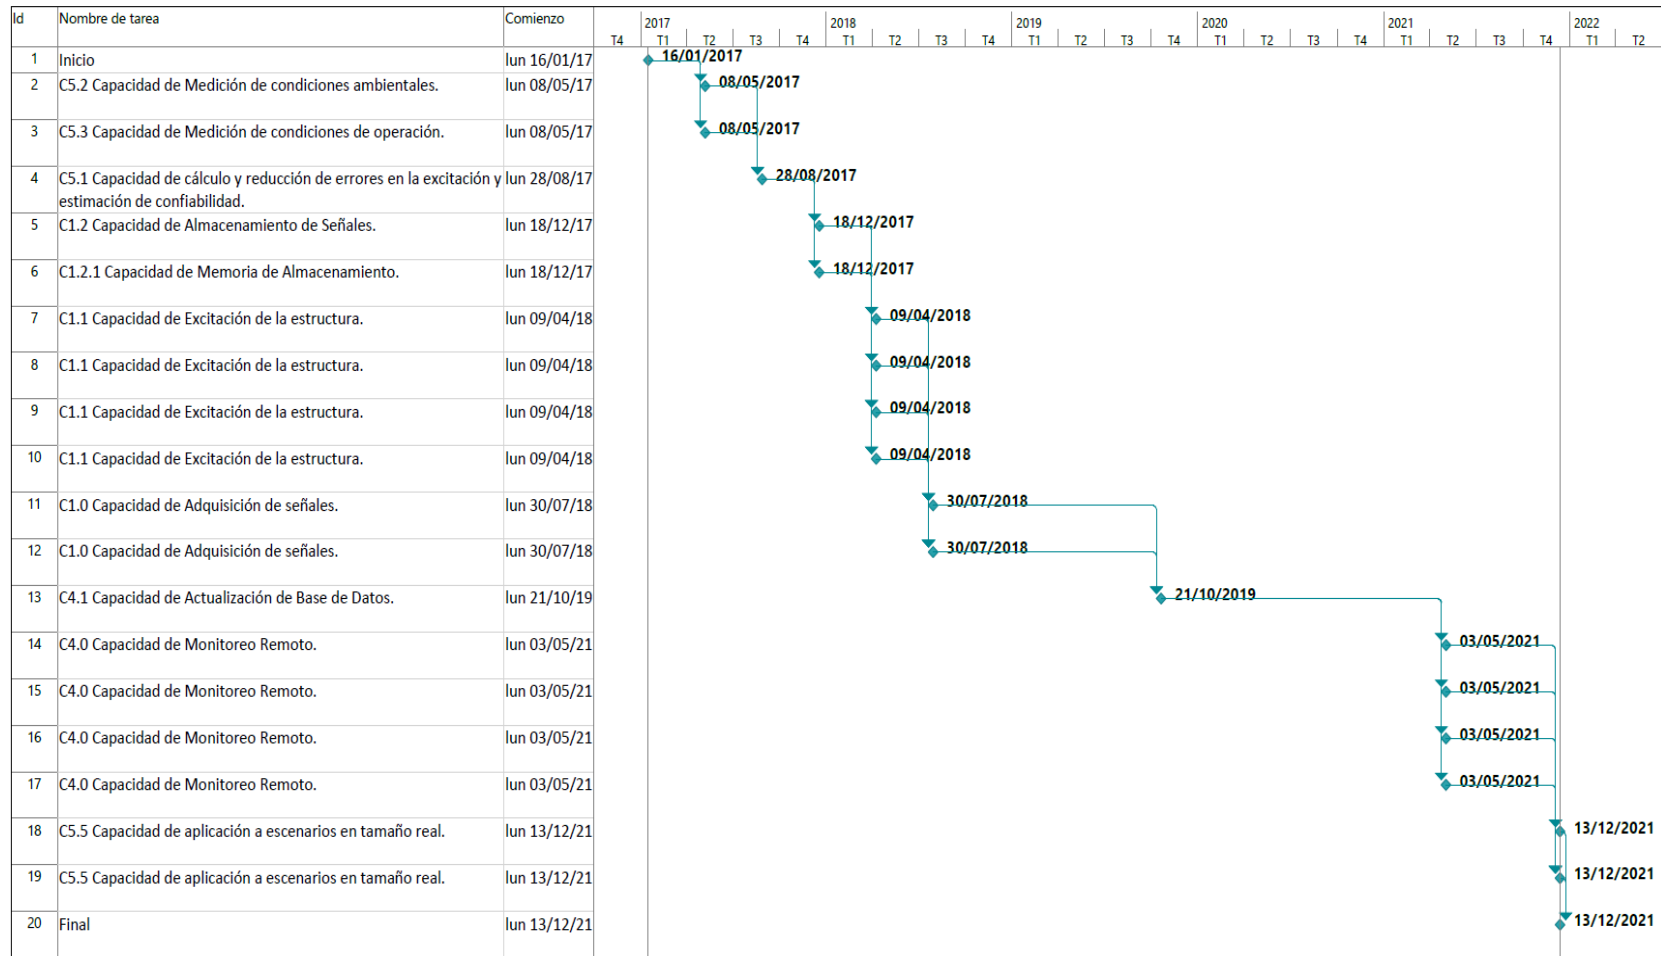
| Id | Nombre de tarea | Comienzo |
|---|---|---|
| 1 | Inicio | lun 16/01/17 |
| 2 | C5.2 Capacidad de Medición de condiciones ambientales. | lun 08/05/17 |
| 3 | C5.3 Capacidad de Medición de condiciones de operación. | lun 08/05/17 |
| 4 | C5.1 Capacidad de cálculo y reducción de errores en la excitación y estimación de confiabilidad. | lun 28/08/17 |
| 5 | C1.2 Capacidad de Almacenamiento de Señales. | lun 18/12/17 |
| 6 | C1.2.1 Capacidad de Memoria de Almacenamiento. | lun 18/12/17 |
| 7 | C1.1 Capacidad de Excitación de la estructura. | lun 09/04/18 |
| 8 | C1.1 Capacidad de Excitación de la estructura. | lun 09/04/18 |
| 9 | C1.1 Capacidad de Excitación de la estructura. | lun 09/04/18 |
| 10 | C1.1 Capacidad de Excitación de la estructura. | lun 09/04/18 |
| 11 | C1.0 Capacidad de Adquisición de señales. | lun 30/07/18 |
| 12 | C1.0 Capacidad de Adquisición de señales. | lun 30/07/18 |
| 13 | C4.1 Capacidad de Actualización de Base de Datos. | lun 21/10/19 |
| 14 | C4.0 Capacidad de Monitoreo Remoto. | lun 03/05/21 |
| 15 | C4.0 Capacidad de Monitoreo Remoto. | lun 03/05/21 |
| 16 | C4.0 Capacidad de Monitoreo Remoto. | lun 03/05/21 |
| 17 | C4.0 Capacidad de Monitoreo Remoto. | lun 03/05/21 |
| 18 | C5.5 Capacidad de aplicación a escenarios en tamaño real. | lun 13/12/21 |
| 19 | C5.5 Capacidad de aplicación a escenarios en tamaño real. | lun 13/12/21 |
| 20 | Final | lun 13/12/21 |

2017 2018 2019 2020 2021 2022
T4 T1 T2 T3 T4 T1 T2 T3 T4 T1 T2 T3 T4 T1 T2 T3 T4 T1 T2 T3 T4 T1 T2

16/01/2017
08/05/2017
08/05/2017
28/08/2017
18/12/2017
18/12/2017
09/04/2018
09/04/2018
09/04/2018
09/04/2018
30/07/2018
30/07/2018
21/10/2019
03/05/2021
03/05/2021
03/05/2021
03/05/2021
13/12/2021
13/12/2021
13/12/2021